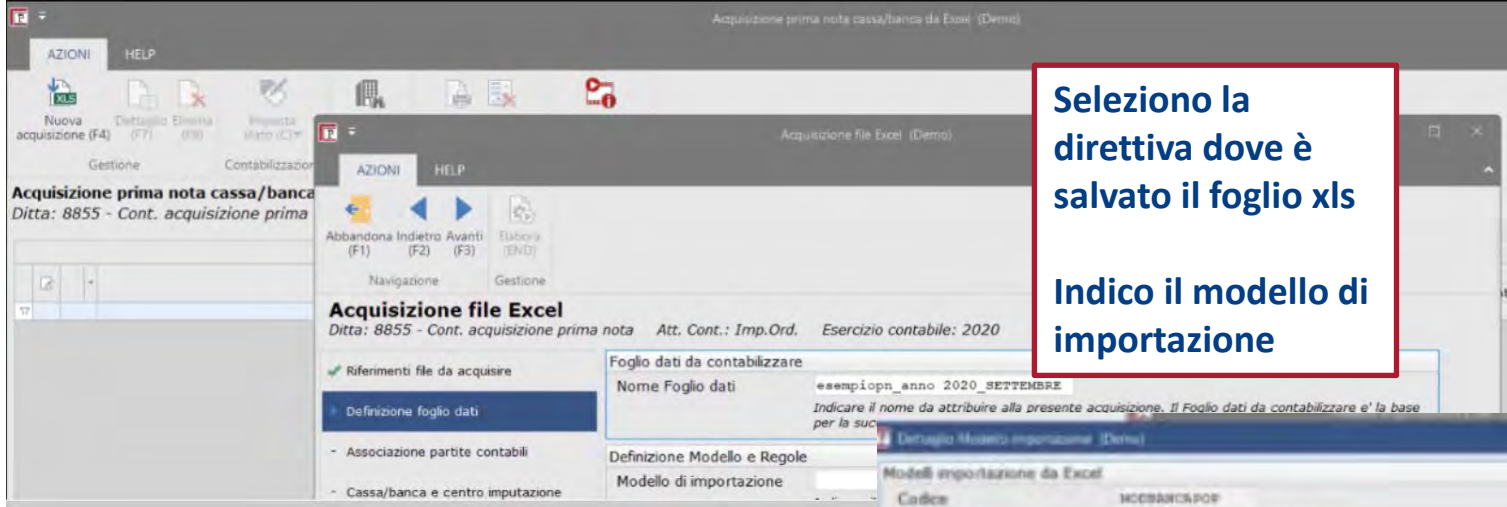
Acquisizione prima nota cassa/banca da Excel (Demo)

AZIONI HELP

Nuova acquisizione (F4) Dettaglio (F7) Elimina (F8) Imposta stato (C)

Gestione Contabilizzazione

Acquisizione prima nota cassa/banca
Ditta: 8855 - Cont. acquisizione prima

Acquisizione file Excel (Demo)

AZIONI HELP

Abbandona (F1) Indietro (F2) Avanti (F3) Elabora (END)

Navigazione Gestione

Acquisizione file Excel
Ditta: 8855 - Cont. acquisizione prima nota Att. Cont.: Imp.Ord. Esercizio contabile: 2020

Riferimenti file da acquisire

Definizione foglio dati

- Associazione partite contabili

- Cassa/banca e centro imputazione

Foglio dati da contabilizzare
Nome Foglio dati esempiopn_anno 2020_SETTEMBRE
Indicare il nome da attribuire alla presente acquisizione. Il Foglio dati da contabilizzare e' la base per la suc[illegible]

Definizione Modello e Regole
Modello di importazione

Seleziono la direttiva dove è salvato il foglio xls

Indico il modello di importazione

Dettaglio Modello importazione (Demo)

Modelli importazione da Excel
Codice MODBANCAPOP